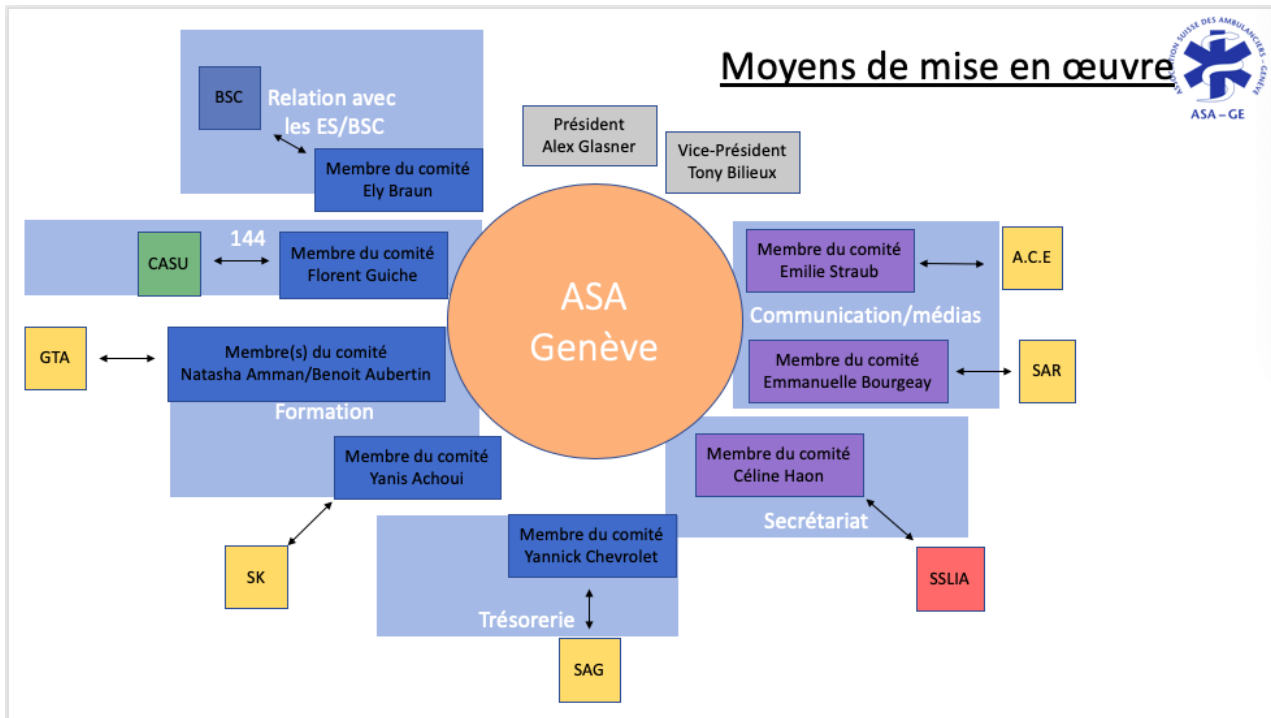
Moyens de mise en œuvre

ASSOCIATION SUISSE DES AMBULANCIERS – GENÈVE
ASA – GE

BSC
Relation avec les ES/BSC
Membre du comité
Ely Braun

Président
Alex Glasner

Vice-Président
Tony Bilieux

CASU
144
Membre du comité
Florent Guiche

ASA
Genève

Membre du comité
Emilie Straub
A.C.E
Communication/médias
Membre du comité
Emmanuelle Bourgeay
SAR

GTA
Membre(s) du comité
Natasha Amman/Benoit Aubertin
Formation
Membre du comité
Yanis Achoui
SK

Membre du comité
Céline Haon
Secrétariat
SSLIA

Membre du comité
Yannick Chevrolet
Trésorerie
SAG